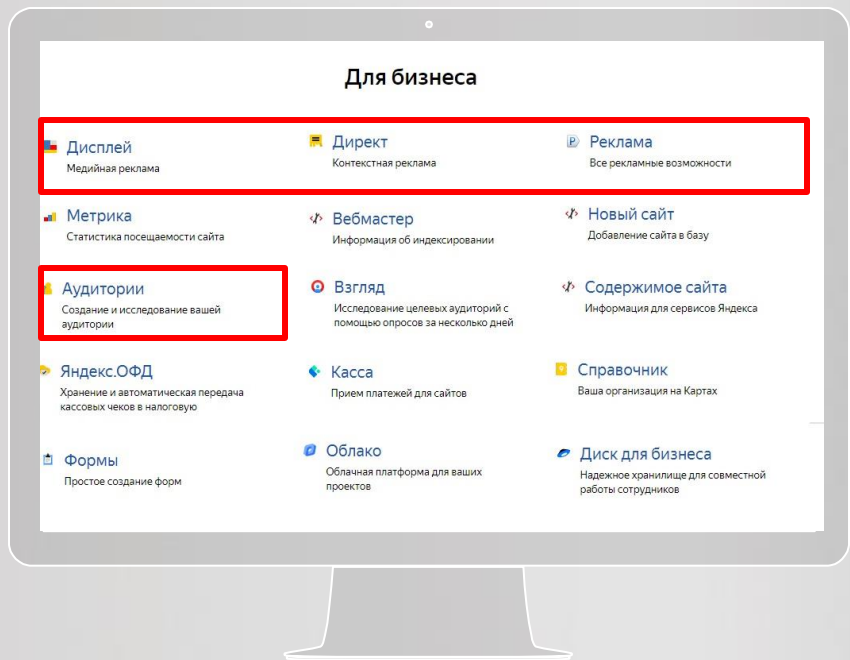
Для бизнеса

Дисплей
Медийная реклама

Директ
Контекстная реклама

Реклама
Все рекламные возможности

Метрика
Статистика посещаемости сайта

Вебмастер
Информация об индексировании

Новый сайт
Добавление сайта в базу

Аудитории
Создание и исследование вашей аудитории

Взгляд
Исследование целевых аудиторий с помощью опросов за несколько дней

Содержимое сайта
Информация для сервисов Яндекса

Яндекс.ОФД
Хранение и автоматическая передача кассовых чеков в налоговую

Касса
Прием платежей для сайтов

Справочник
Ваша организация на Картах

Формы
Простое создание форм

Облако
Облачная платформа для ваших проектов

Диск для бизнеса
Надежное хранилище для совместной работы сотрудников